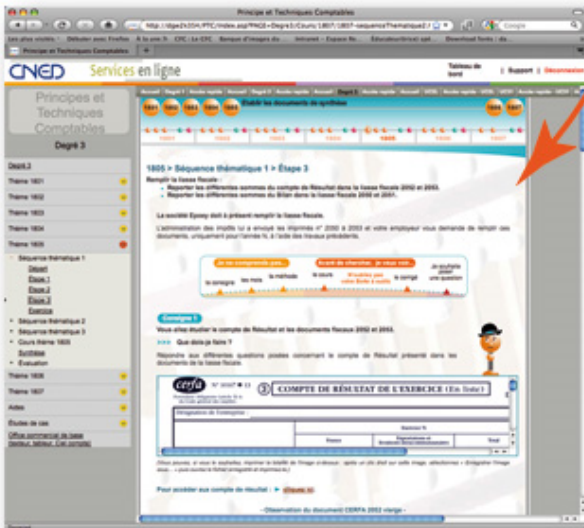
Principe et Techniques Comptables

CNED Services en ligne

Tableau de bord | Support | Déconnexion

Principes et Techniques Comptables

Degré 3

Degré 3
Thème 1801
Thème 1802
Thème 1803
Thème 1804
Thème 1805
Séquence thématique 1
Départ
Étape 1
Étape 2
Étape 3
Exercice
Séquence thématique 2
Séquence thématique 3
Cours thème 1805
Synthèse
Évaluation
Thème 1806
Thème 1807
Aides
Études de cas

Établir les documents de synthèse

1805 > Séquence thématique 1 > Étape 3

Remplir la liasse fiscale :
Reporter les différentes sommes du compte de Résultat dans la liasse fiscale 2050 et 2053.
Reporter les différentes sommes du Bilan dans la liasse 2050 et 2051.

La société Epsey doit à présent remplir la liasse fiscale.

Consigne 1

Vous allez étudier le compte de Résultat et les documents fiscaux 2052 et 2053.

Que dois-je faire ?

COMPTE DE RÉSULTAT DE L'EXERCICE (En liste)

cerfa

Pour accéder au compte de résultat : cliquez ici

- Observation du document CERFA 2052 vierge -